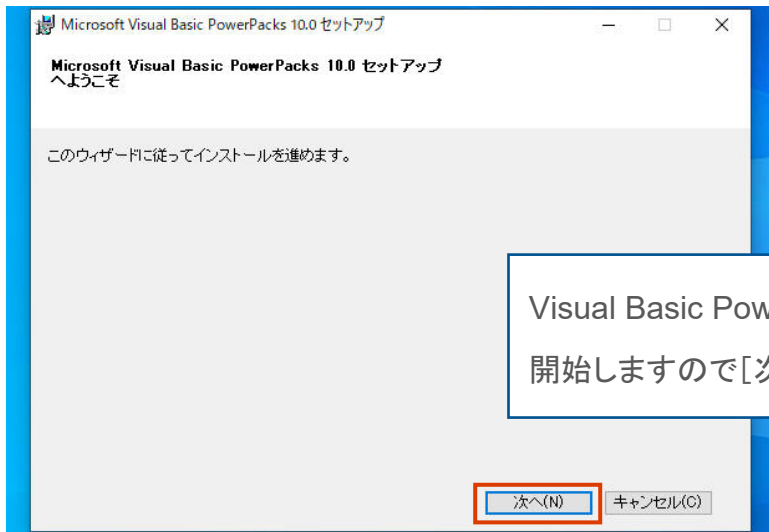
Microsoft Visual Basic PowerPacks 10.0 セットアップ

Microsoft Visual Basic PowerPacks 10.0 セットアップへようこそ

このウィザードに従ってインストールを進めます。

Visual Basic Pow

開始しますので[次

次へ(N)

キャンセル(C)